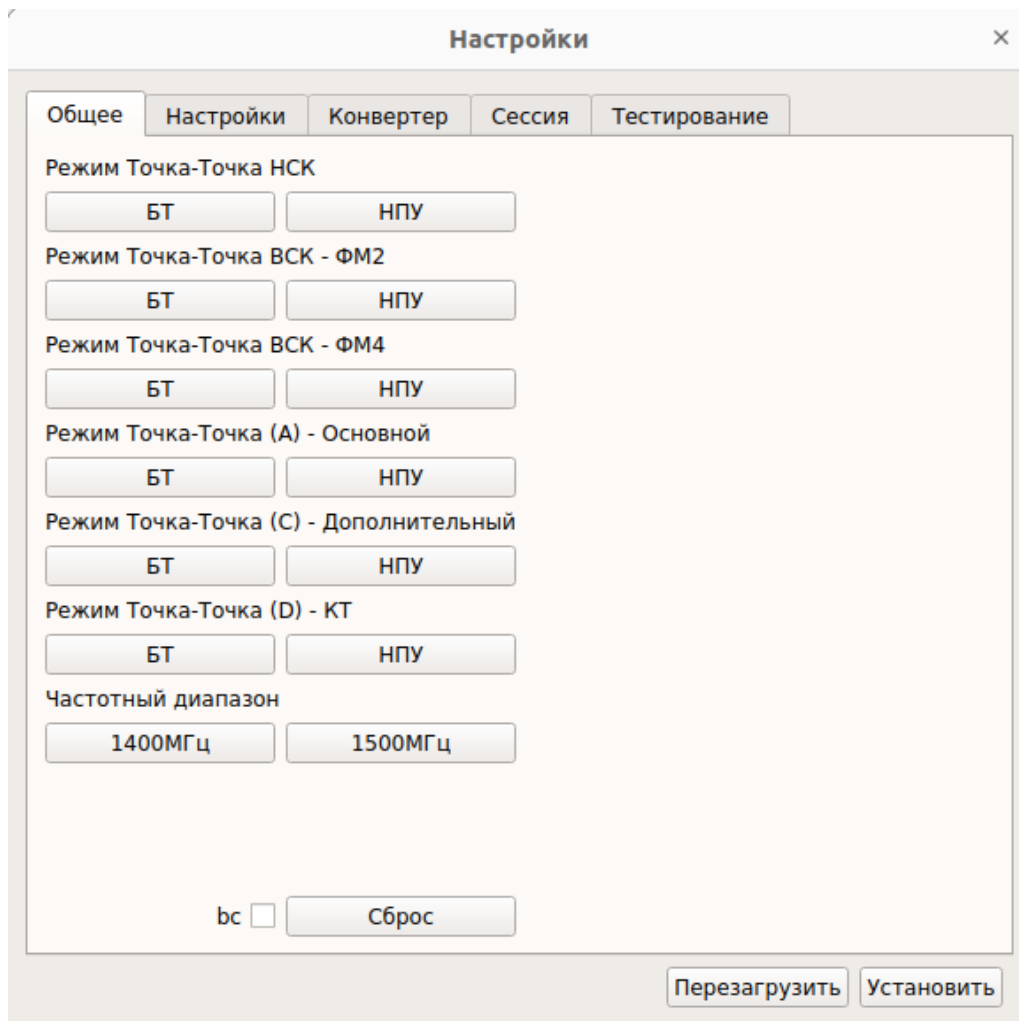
Настройки ×

Общее | Настройки | Конвертер | Сессия | Тестирование

Режим Точка-Точка НСК
БТ НПУ
Режим Точка-Точка ВСК - ФМ2
БТ НПУ
Режим Точка-Точка ВСК - ФМ4
БТ НПУ
Режим Точка-Точка (А) - Основной
БТ НПУ
Режим Точка-Точка (С) - Дополнительный
БТ НПУ
Режим Точка-Точка (D) - КТ
БТ НПУ
Частотный диапазон
1400МГц 1500МГц

bc Сброс

Перезагрузить Установить